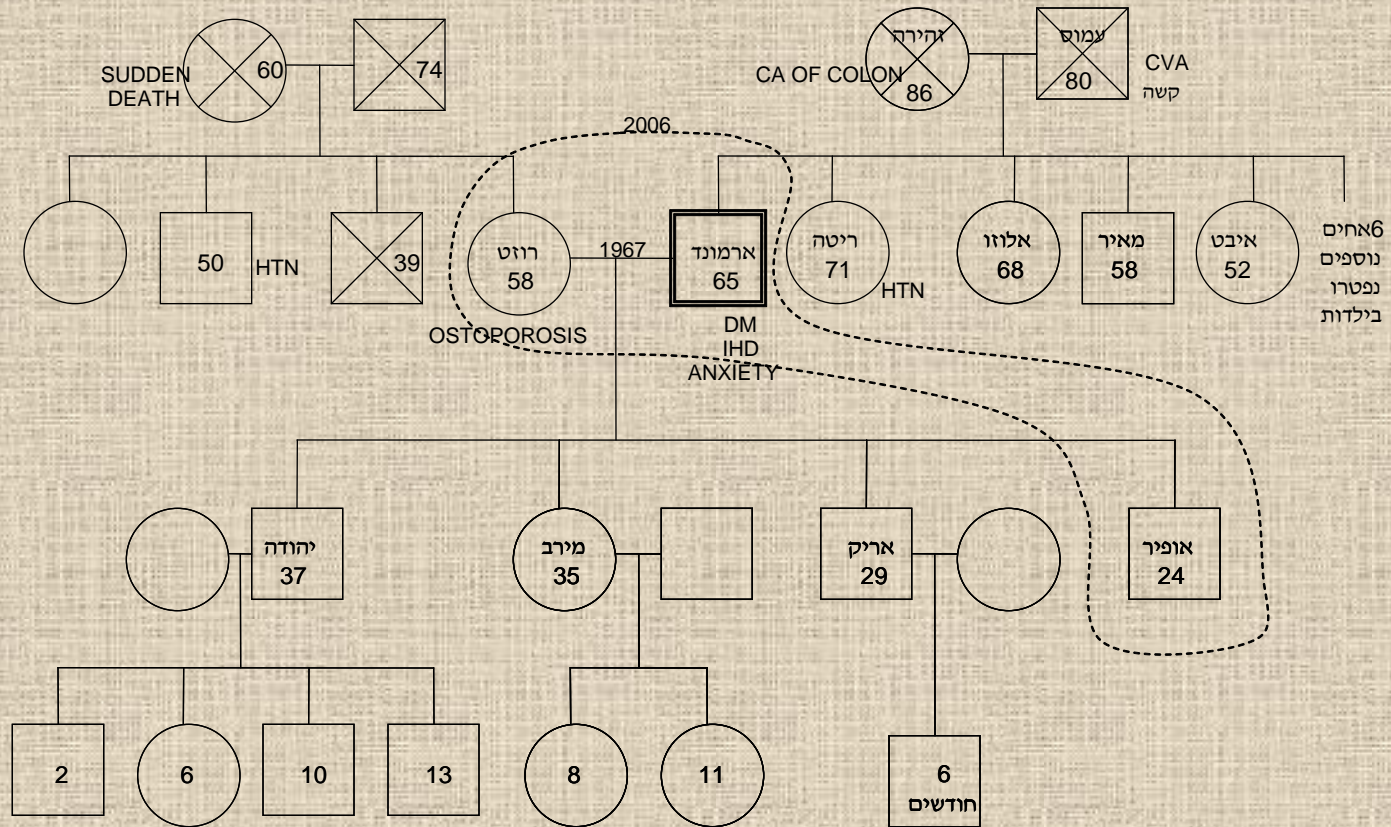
SUDDEN DEATH
60
74
זהירה
CA OF COLON
86
עמוס
80
CVA
קשה
2006
50
HTN
39
רוזט
58
1967
ארמונד
65
ריטה
71
HTN
אלוזו
68
מאיר
58
איבט
52
6אחים נוספים נפטרו בילדות
OSTOPOROSIS
DM
IHD
ANXIETY
יהודה
37
מירב
35
אריק
29
אופיר
24
2
6
10
13
8
11
6
חודשים